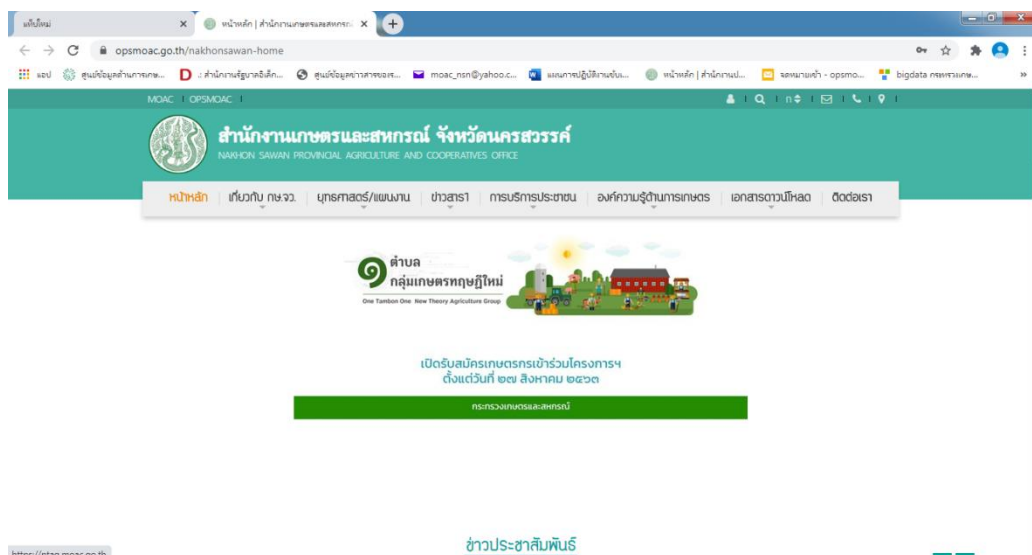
แท็บใหม่ ×
หน้าหลัก | สำนักงานเกษตรและสหกรณ์ ×
opsmoac.go.th/nakhonsawan-home
แอป ศูนย์ข้อมูลด้านการเกษ... สำนักงานรัฐบาลอิเล็ก... ศูนย์ข้อมูลข่าวสารของเร... moac_nsn@yahoo.c... แผนการปฏิบัติงานขับเ... หน้าหลัก | สำนักงานป... จดหมายเข้า - opsmo... bigdata กระทรวงเกษ...
MOAC | OPSMOAC
สำนักงานเกษตรและสหกรณ์ จังหวัดนครสวรรค์
NAKHON SAWAN PROVINCIAL AGRICULTURE AND COOPERATIVES OFFICE
หน้าหลัก | เกี่ยวกับ กษ.จว. | ยุทธศาสตร์/แผนงาน | ข่าวสาร | การบริการประชาชน | องค์ความรู้ด้านการเกษตร | เอกสารดาวน์โหลด | ติดต่อเรา
๑ ตำบล กลุ่มเกษตรทฤษฎีใหม่
One Tambon One New Theory Agriculture Group
เปิดรับสมัครเกษตรกรเข้าร่วมโครงการฯ
ตั้งแต่วันที่ ๒๗ สิงหาคม ๒๕๖๓
กระทรวงเกษตรและสหกรณ์
https://ptsg.moac.go.th
ข่าวประชาสัมพันธ์